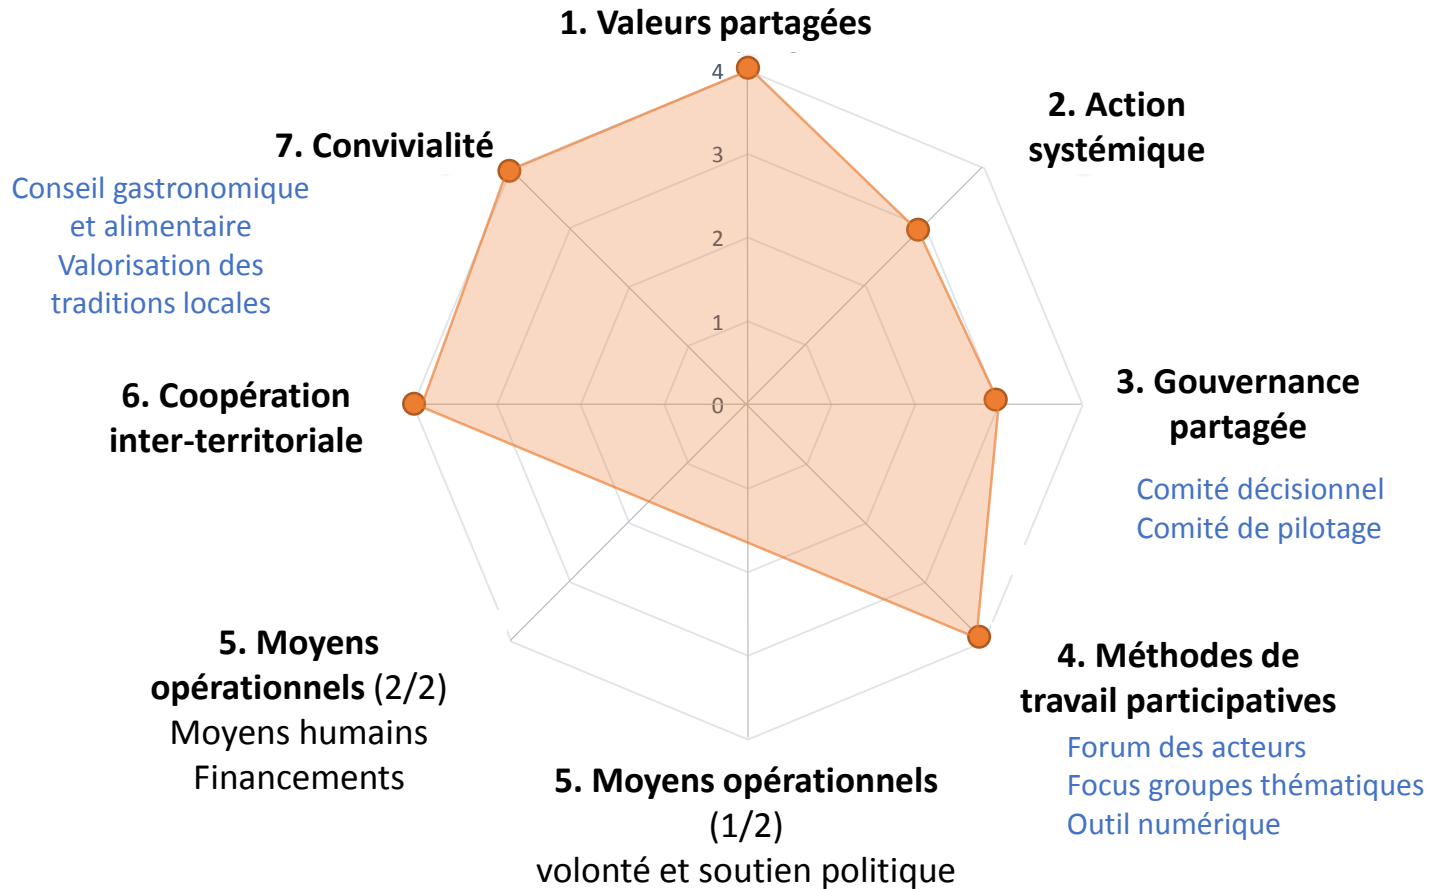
1. Valeurs partagées

4
3
2
1
0

2. Action systémique

3. Gouvernance partagée
Comité décisionnel
Comité de pilotage

4. Méthodes de travail participatives
Forum des acteurs
Focus groupes thématiques
Outil numérique

5. Moyens opérationnels (1/2)
volonté et soutien politique

5. Moyens opérationnels (2/2)
Moyens humains
Financements

6. Coopération inter-territoriale

7. Convivialité
Conseil gastronomique et alimentaire
Valorisation des traditions locales